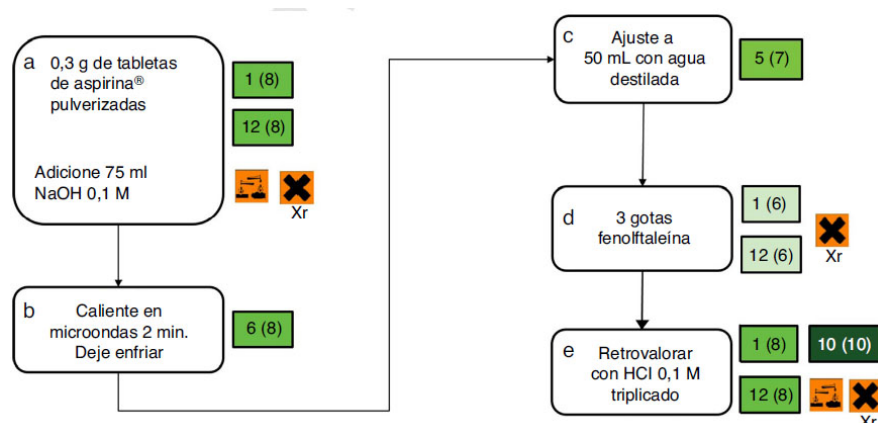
a 0,3 g de tabletas de aspirina® pulverizadas

Adicione 75 ml NaOH 0,1 M

1 (8)

12 (8)

Xr

b Caliente en microondas 2 min. Deje enfriar

6 (8)

c Ajuste a 50 mL con agua destilada

5 (7)

d 3 gotas fenolftaleína

1 (6)

12 (6)

Xr

e Retrovalorar con HCl 0,1 M triplicado

1 (8)

10 (10)

12 (8)

Xr